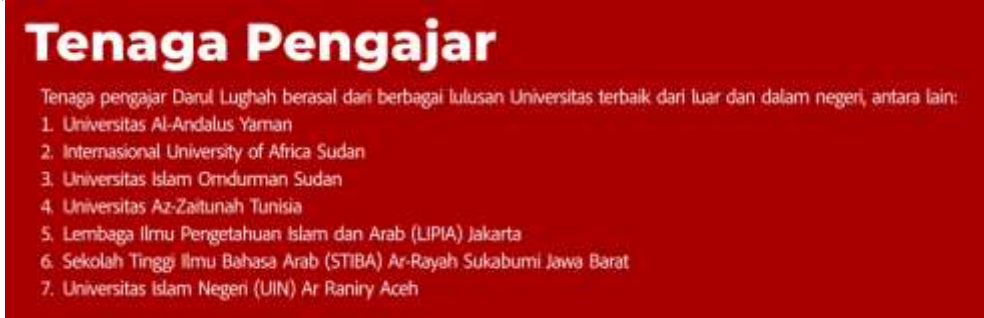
Tenaga Pengajar

Tenaga pengajar Darul Lughah berasal dari berbagai lulusan Universitas terbaik dari luar dan dalam negeri, antara lain:
1. Universitas Al-Andalus Yaman
2. Internasional University of Africa Sudan
3. Universitas Islam Omdurman Sudan
4. Universitas Az-Zaitunah Tunisia
5. Lembaga Ilmu Pengetahuan Islam dan Arab (LIPIA) Jakarta
6. Sekolah Tinggi Ilmu Bahasa Arab (STIBA) Ar-Rayah Sukabumi Jawa Barat
7. Universitas Islam Negeri (UIN) Ar Raniry Aceh